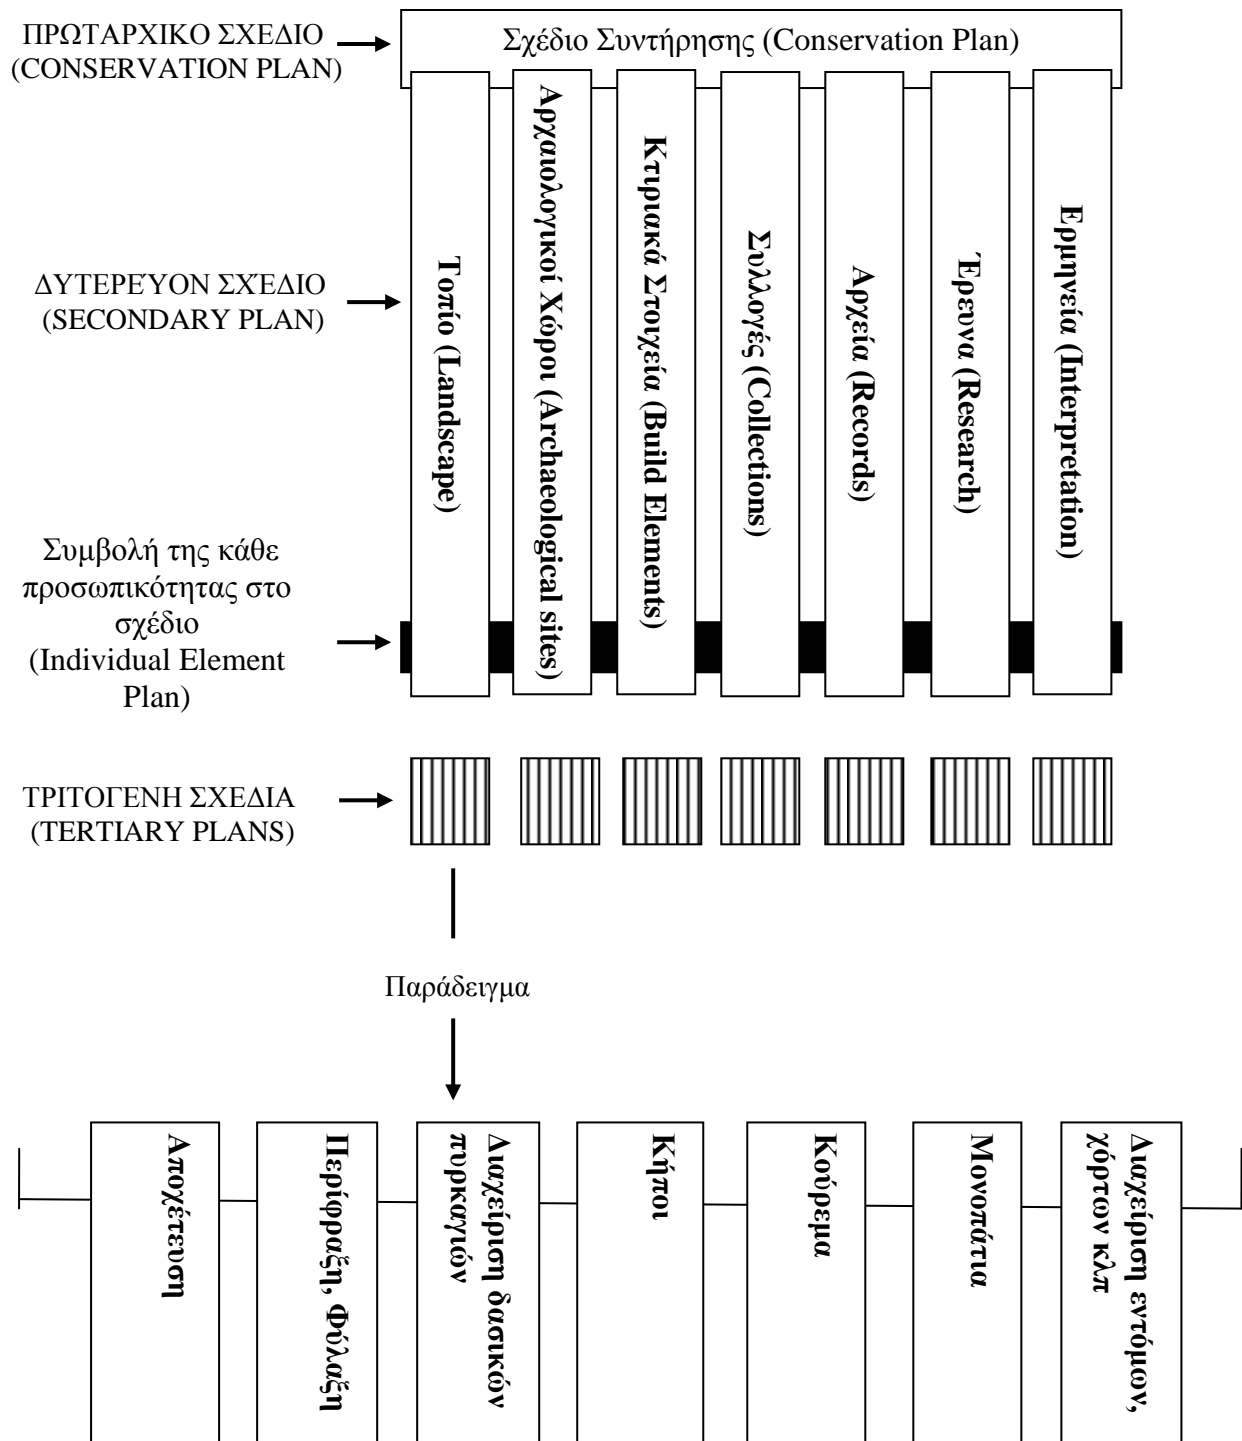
ΠΡΩΤΑΡΧΙΚΟ ΣΧΕΔΙΟ (CONSERVATION PLAN)

Σχέδιο Συντήρησης (Conservation Plan)

ΔΥΤΕΡΕΥΟΝ ΣΧΕΔΙΟ (SECONDARY PLAN)

Τοπίο (Landscape)

Αρχαιολογικοί Χώροι (Archaeological sites)

Κτιριακά Στοιχεία (Build Elements)

Συλλογές (Collections)

Αρχεία (Records)

Έρευνα (Research)

Ερμηνεία (Interpretation)

Συμβολή της κάθε προσωπικότητας στο σχέδιο (Individual Element Plan)

ΤΡΙΤΟΓΕΝΗ ΣΧΕΔΙΑ (TERTIARY PLANS)

Παράδειγμα

Αποχέτευση

Περίφραξη, Φύλαξη

Διαχείριση δασικών πυρκαγιών

Κήποι

Κούρεμα

Μονοπάτια

Διαχείριση εντόμων, χόρτων κλπ